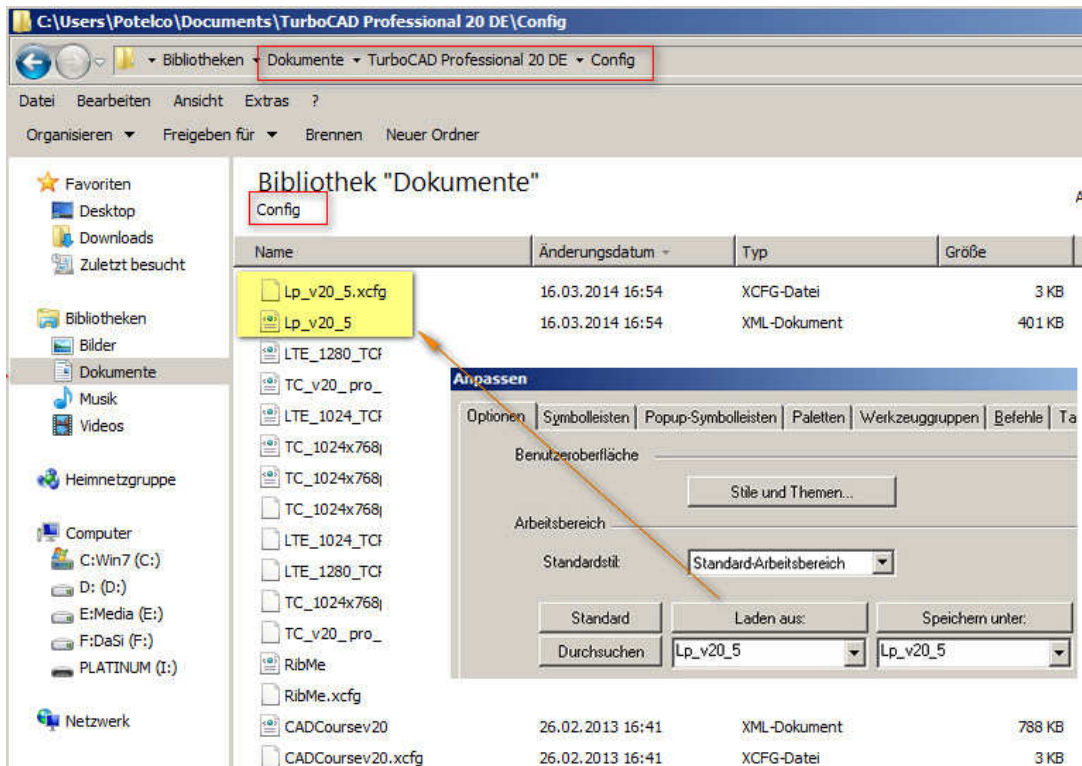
C:\Users\Potelco\Documents\TurboCAD Professional 20 DE\Config

Bibliotheken ▸ Dokumente ▸ TurboCAD Professional 20 DE ▸ Config

Datei Bearbeiten Ansicht Extras ?

Organisieren ▾ Freigeben für ▾ Brennen Neuer Ordner

Favoriten
Desktop
Downloads
Zuletzt besucht

Bibliotheken
Bilder
Dokumente
Musik
Videos

Heimnetzgruppe

Computer
C:Win7 (C:)
D: (D:)
E:Media (E:)
F:DaSi (F:)
PLATINUM (I:)

Netzwerk

Bibliothek "Dokumente"
Config

| Name | Änderungsdatum | Typ | Größe |
|---|---|---|---|
| Lp_v20_5.xcfg | 16.03.2014 16:54 | XCFG-Datei | 3 KB |
| Lp_v20_5 | 16.03.2014 16:54 | XML-Dokument | 401 KB |
| LTE_1280_TCF | | | |
| TC_v20_pro_ | | | |
| LTE_1024_TCF | | | |
| TC_1024x768 | | | |
| TC_1024x768 | | | |
| TC_1024x768 | | | |
| LTE_1024_TCF | | | |
| LTE_1280_TCF | | | |
| TC_1024x768 | | | |
| TC_v20_pro_ | | | |
| RibMe | | | |
| RibMe.xcfg | | | |
| CADCoursev20 | 26.02.2013 16:41 | XML-Dokument | 788 KB |
| CADCoursev20.xcfg | 26.02.2013 16:41 | XCFG-Datei | 3 KB |

Anpassen

Optionen | Symbolleisten | Popup-Symbolleisten | Paletten | Werkzeuggruppen | Befehle | Ta

Benutzeroberfläche
Stile und Themen...

Arbeitsbereich
Standardstil: Standard-Arbeitsbereich

Standard | Laden aus: | Speichern unter:
Durchsuchen | Lp_v20_5 | Lp_v20_5